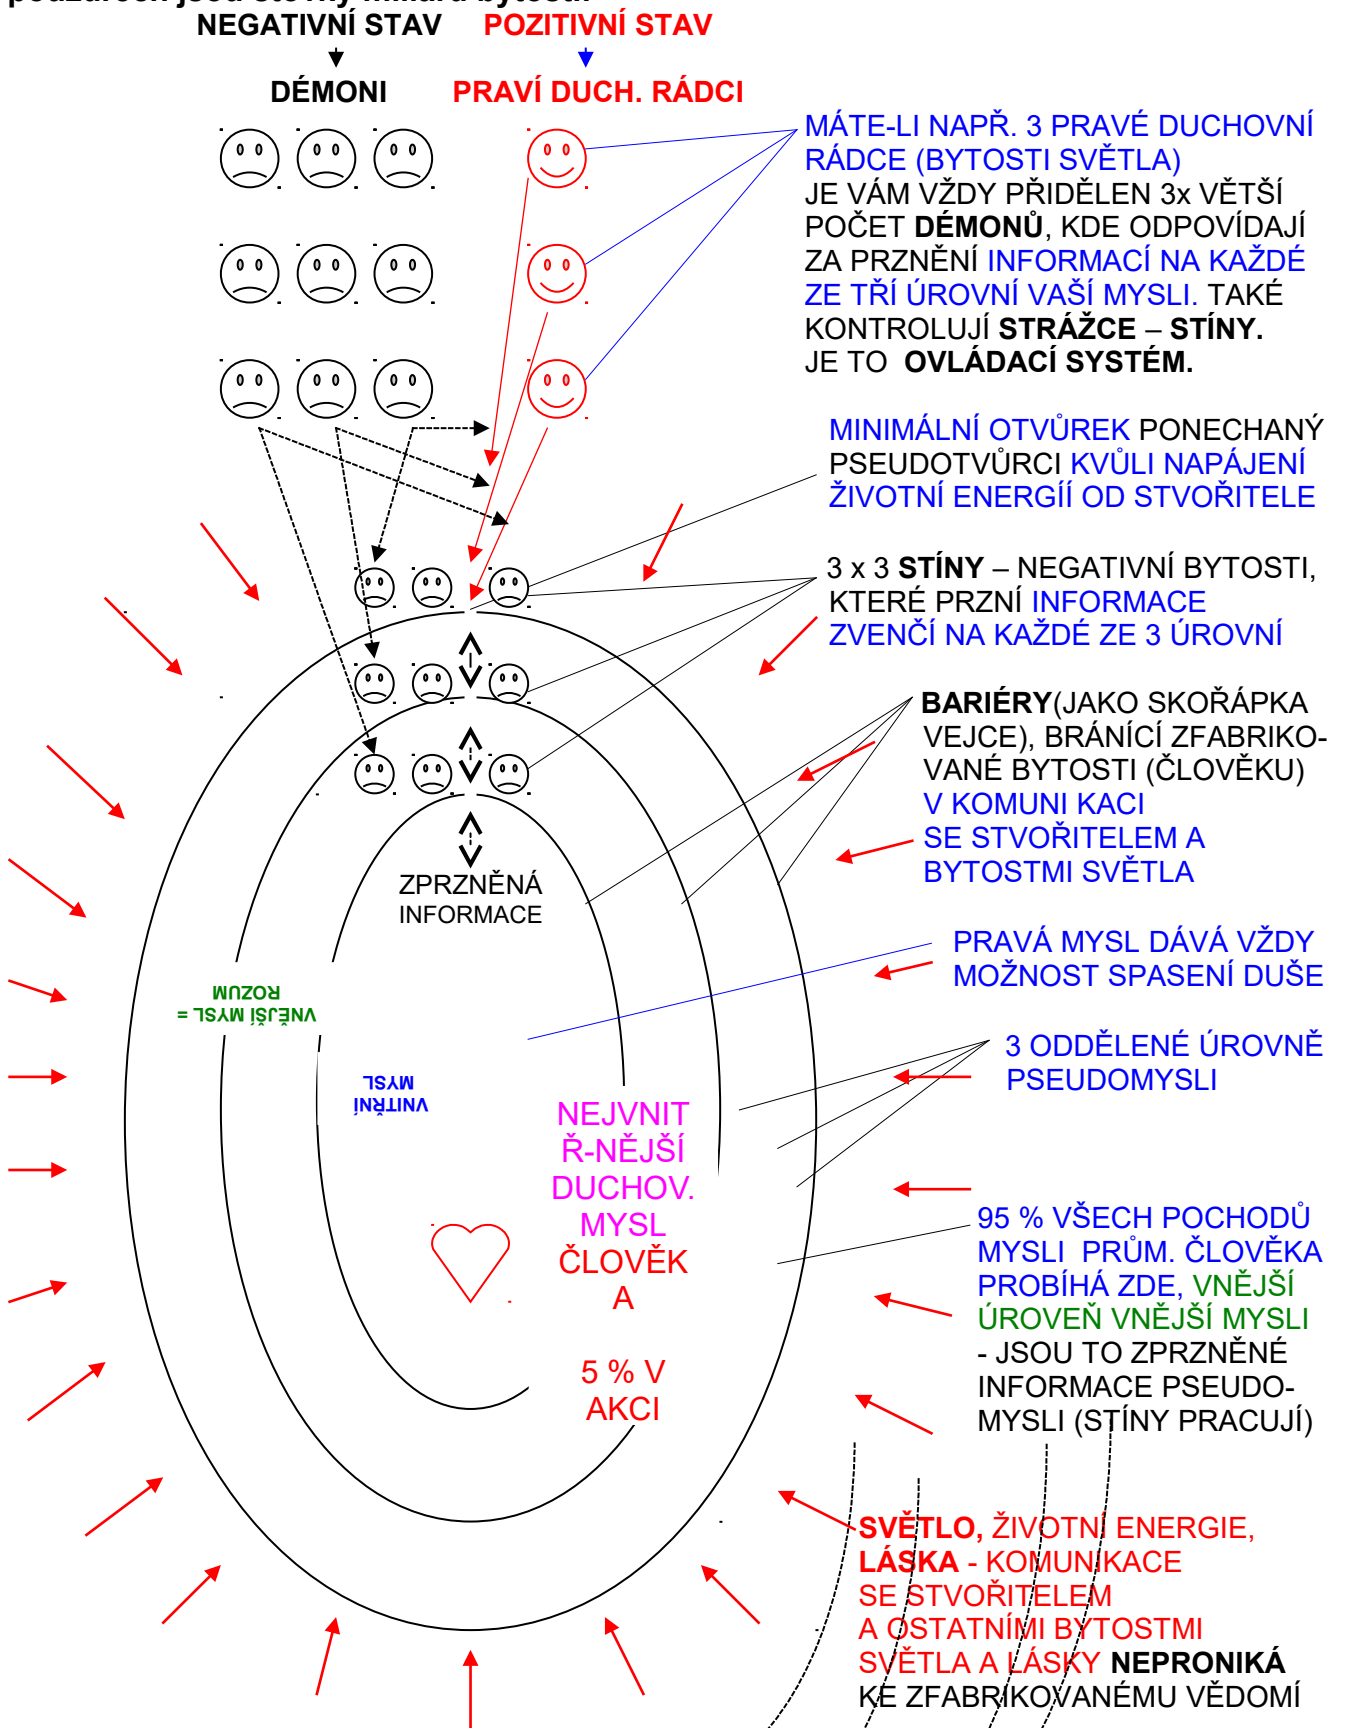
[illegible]

NEGATIVNÍ STAV

POZITIVNÍ STAV

DÉMONI

PRAVÍ DUCH. RÁDCI

MÁTE-LI NAPŘ. 3 PRAVÉ DUCHOVNÍ RÁDCE (BYTOSTI SVĚTLA) JE VÁM VŽDY PŘIDĚLEN 3x VĚTŠÍ POČET DÉMONŮ, KDE ODPOVÍDAJÍ ZA PRZNĚNÍ INFORMACÍ NA KAŽDÉ ZE TŘÍ ÚROVNÍ VAŠÍ MYSLI. TAKÉ KONTROLUJÍ STRÁŽCE – STÍNY. JE TO OVLÁDACÍ SYSTÉM.

MINIMÁLNÍ OTVŮREK PONECHANÝ PSEUDOTVŮRCI KVŮLI NAPÁJENÍ ŽIVOTNÍ ENERGIÍ OD STVOŘITELE

3 x 3 STÍNY – NEGATIVNÍ BYTOSTI, KTERÉ PRZNÍ INFORMACE ZVENČÍ NA KAŽDÉ ZE 3 ÚROVNÍ

BARIÉRY(JAKO SKOŘÁPKA VEJCE), BRÁNÍCÍ ZFABRIKOVANÉ BYTOSTI (ČLOVĚKU) V KOMUNI KACI SE STVOŘITELEM A BYTOSTMI SVĚTLA

ZPRZNĚNÁ INFORMACE

VNĚJŠÍ MYSL = ROZUM

PRAVÁ MYSL DÁVÁ VŽDY MOŽNOST SPASENÍ DUŠE

3 ODDĚLENÉ ÚROVNĚ PSEUDOMYSLI

VNITŘNÍ MYSL

NEJVNITŘ-NĚJŠÍ DUCHOV. MYSL ČLOVĚKA

5 % V AKCI

95 % VŠECH POCHODŮ MYSLI PRŮM. ČLOVĚKA PROBÍHÁ ZDE, VNĚJŠÍ ÚROVEŇ VNĚJŠÍ MYSLI - JSOU TO ZPRZNĚNÉ INFORMACE PSEUDOMYSLI (STÍNY PRACUJÍ)

SVĚTLO, ŽIVOTNÍ ENERGIE, LÁSKA - KOMUNIKACE SE STVOŘITELEM A OSTATNÍMI BYTOSTMI SVĚTLA A LÁSKY NEPRONIKÁ KE ZFABRIKOVANÉMU VĚDOMÍ